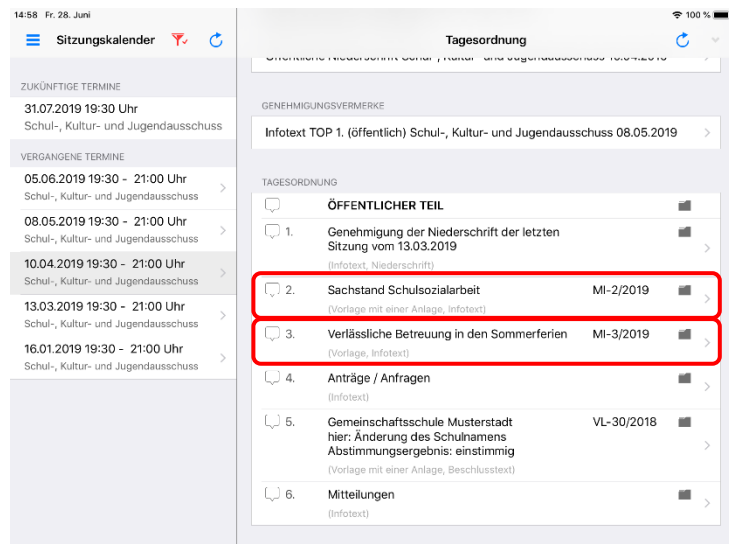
14:58 Fr. 28. Juni

100 %

Sitzungskalender

ZUKÜNFTIGE TERMINE

31.07.2019 19:30 Uhr
Schul-, Kultur- und Jugendausschuss

VERGANGENE TERMINE

05.06.2019 19:30 - 21:00 Uhr
Schul-, Kultur- und Jugendausschuss

08.05.2019 19:30 - 21:00 Uhr
Schul-, Kultur- und Jugendausschuss

10.04.2019 19:30 - 21:00 Uhr
Schul-, Kultur- und Jugendausschuss

13.03.2019 19:30 - 21:00 Uhr
Schul-, Kultur- und Jugendausschuss

16.01.2019 19:30 - 21:00 Uhr
Schul-, Kultur- und Jugendausschuss

Tagesordnung

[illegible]

GENEHMIGUNGSVERMERKE

Infotext TOP 1. (öffentlich) Schul-, Kultur- und Jugendausschuss 08.05.2019

TAGESORDNUNG

ÖFFENTLICHER TEIL

1. Genehmigung der Niederschrift der letzten Sitzung vom 13.03.2019
(Infotext, Niederschrift)

2. Sachstand Schulsozialarbeit MI-2/2019
(Vorlage mit einer Anlage, Infotext)

3. Verlässliche Betreuung in den Sommerferien MI-3/2019
(Vorlage, Infotext)

4. Anträge / Anfragen
(Infotext)

5. Gemeinschaftsschule Musterstadt hier: Änderung des Schulnamens Abstimmungsergebnis: einstimmig VL-30/2018
(Vorlage mit einer Anlage, Beschlusstext)

6. Mitteilungen
(Infotext)